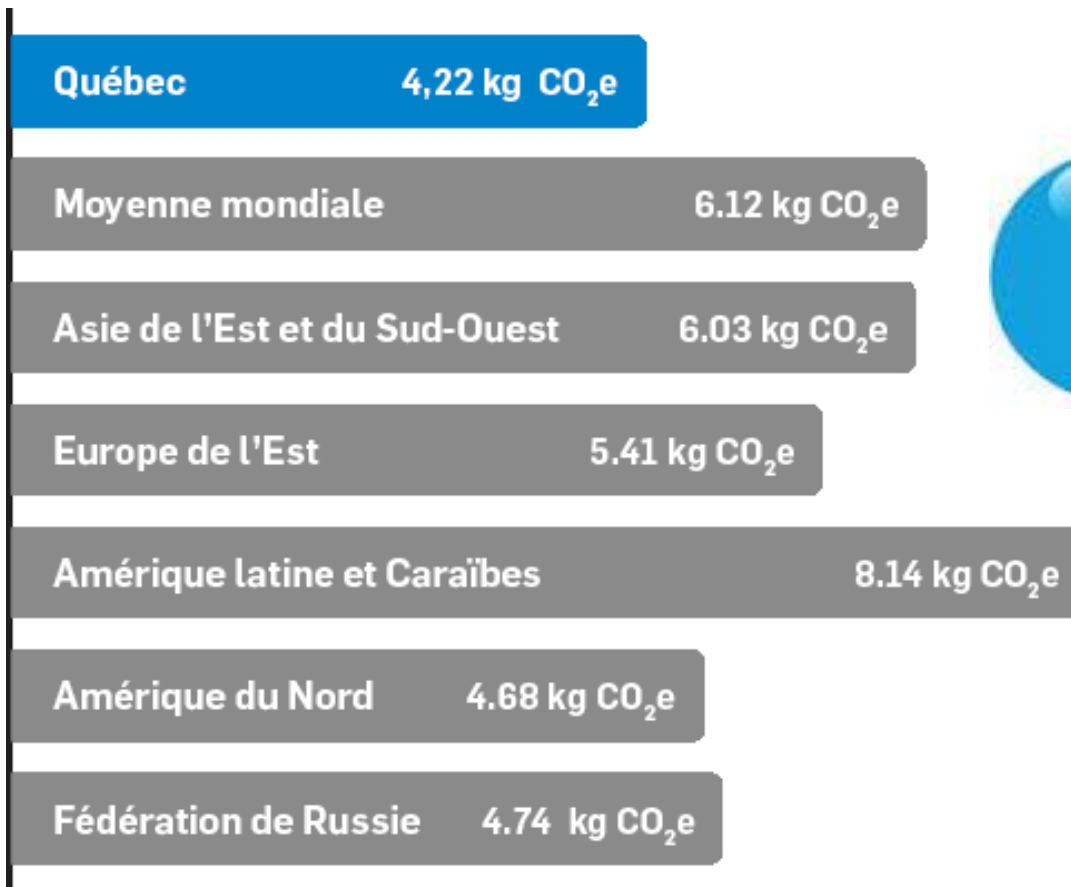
Québec 4,22 kg $CO_2e$

Moyenne mondiale 6.12 kg $CO_2e$

Asie de l'Est et du Sud-Ouest 6.03 kg $CO_2e$

Europe de l'Est 5.41 kg $CO_2e$

Amérique latine et Caraïbes 8.14 kg $CO_2e$

Amérique du Nord 4.68 kg $CO_2e$

Fédération de Russie 4.74 kg $CO_2e$